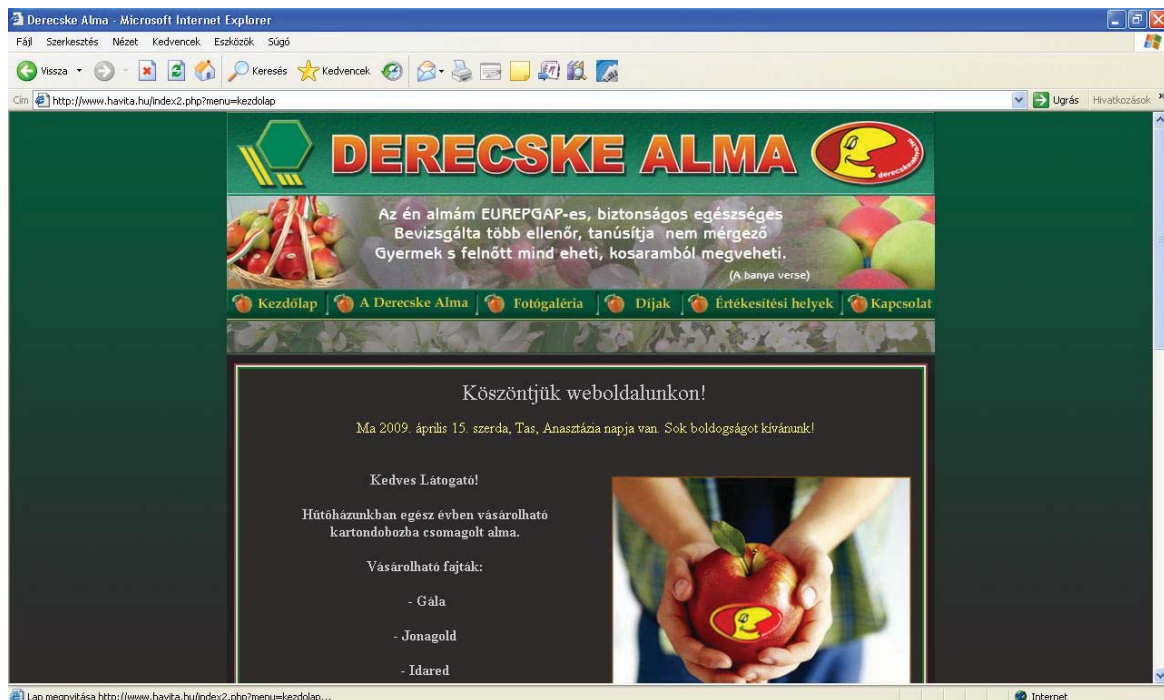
Derecske Alma - Microsoft Internet Explorer

Fájl Szerkesztés Nézet Kedvencek Eszközök Súgó

Vissza Keresés Kedvencek

Cím http://www.havita.hu/index2.php?menu=kezdolap

Ugrás Hivatkozások

DERECSKE ALMA

derecskealma

Az én almám EUREPGAP-es, biztonságos egészséges
Bevizsgálta több ellenőr, tanúsítja nem mérgező
Gyermek s felnőtt mind eheti, kosarából megveheti.
(A banya verse)

Kezdőlap | A Derecske Alma | Fotógaléria | Díjak | Értékesítési helyek | Kapcsolat

Köszöntjük weboldalunkon!

Ma 2009. április 15. szerda, Tas, Anasztázia napja van. Sok boldogságot kívánunk!

Kedves Látogató!

Hűtőházunkban egész évben vásárolható kartondobozba csomagolt alma.

Vásárolható fajták:

- Gála

- Jonagold

- Idared

Lap megnyitása http://www.havita.hu/index2.php?menu=kezdolap...

Internet